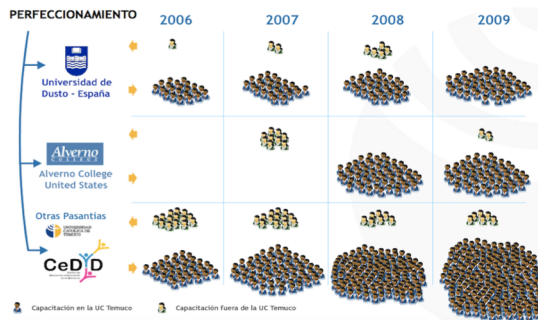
PERFECCIONAMIENTO

| | 2006 | 2007 | 2008 | 2009 |
|---|---|---|---|---|

Universidad de Dusto - España

Alverno College

Alverno College United States

Otras Pasantías

CeDID

Capacitación en la UC Temuco

Capacitación fuera de la UC Temuco